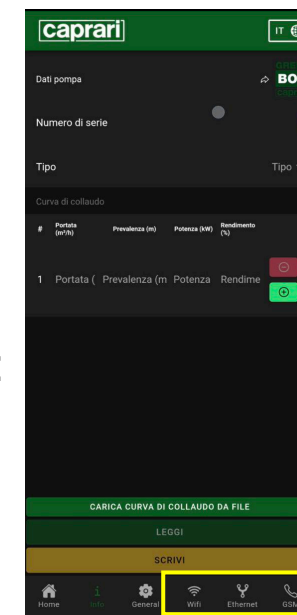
caprari

IT

Dati pompa

BO

Numero di serie

Tipo

Tipo

Curva di collaudo

| # | Portata (m³/h) | Prevalenza (m) | Potenza (kW) | Rendimento (%) |
|---|---|---|---|---|
| 1 | Portata ( | Prevalenza (m | Potenza | Rendime |

CARICA CURVA DI COLLAUDO DA FILE

LEGGI

SCRIVI

Home Info General Wifi Ethernet GSM